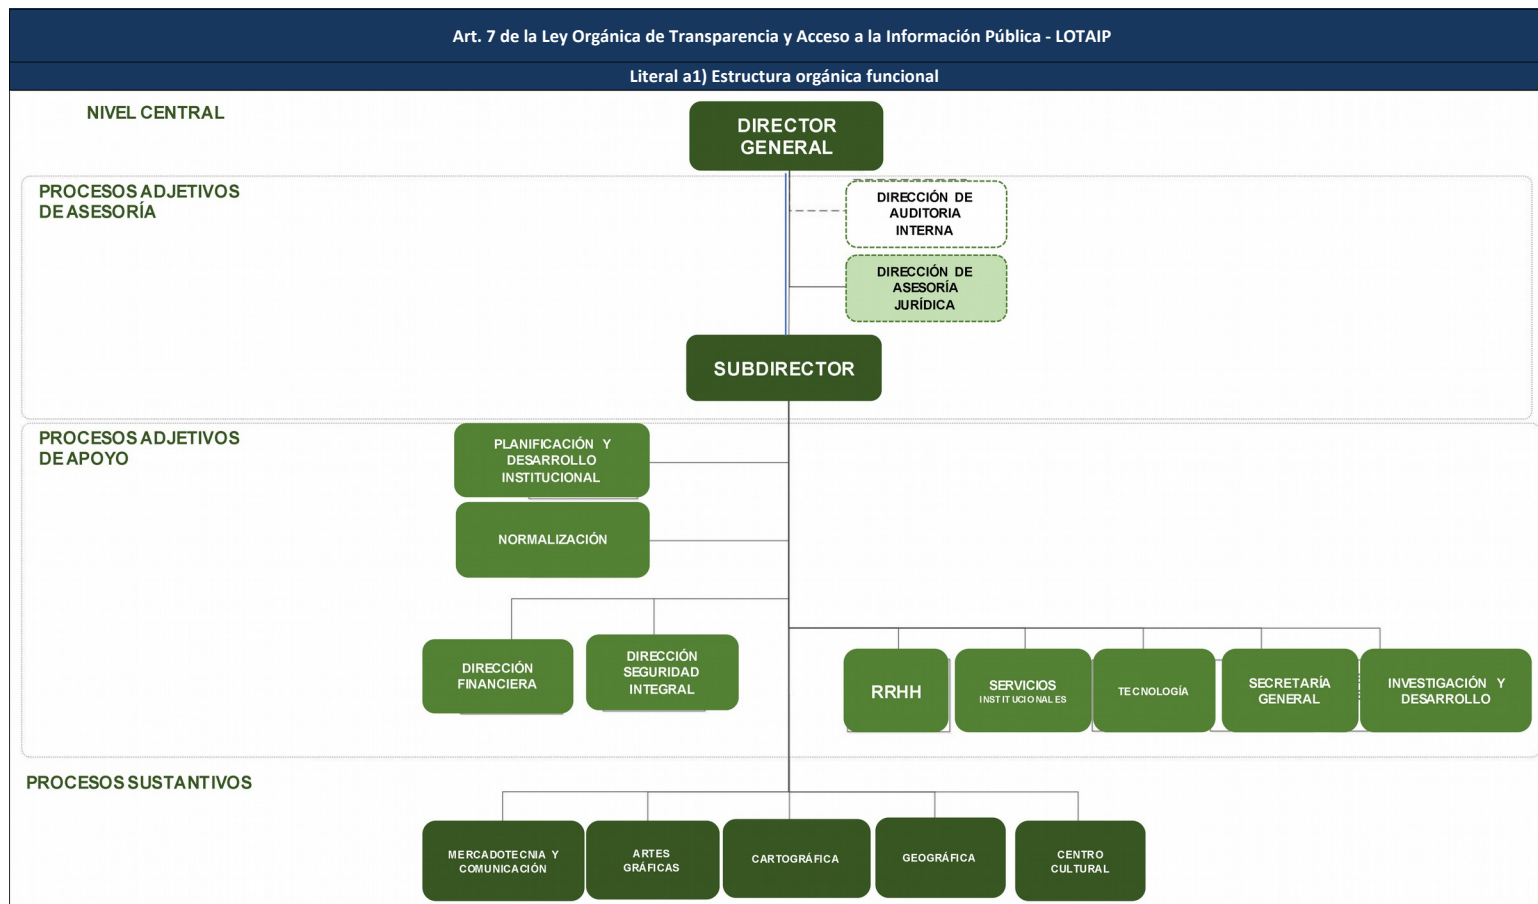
Art. 7 de la Ley Orgánica de Transparencia y Acceso a la Información Pública - LOTAIP

Literal a1) Estructura orgánica funcional

NIVEL CENTRAL

DIRECTOR GENERAL

PROCESOS ADJETIVOS DE ASESORÍA

DIRECCIÓN DE AUDITORIA INTERNA

DIRECCIÓN DE ASESORÍA JURÍDICA

SUBDIRECTOR

PROCESOS ADJETIVOS DE APOYO

PLANIFICACIÓN Y DESARROLLO INSTITUCIONAL

NORMALIZACIÓN

DIRECCIÓN FINANCIERA

DIRECCIÓN SEGURIDAD INTEGRAL

RRHH

SERVICIOS INSTITUCIONALES

TECNOLOGÍA

SECRETARÍA GENERAL

INVESTIGACIÓN Y DESARROLLO

PROCESOS SUSTANTIVOS

MERCADOTECNIA Y COMUNICACIÓN

ARTES GRÁFICAS

CARTOGRÁFICA

GEOGRÁFICA

CENTRO CULTURAL